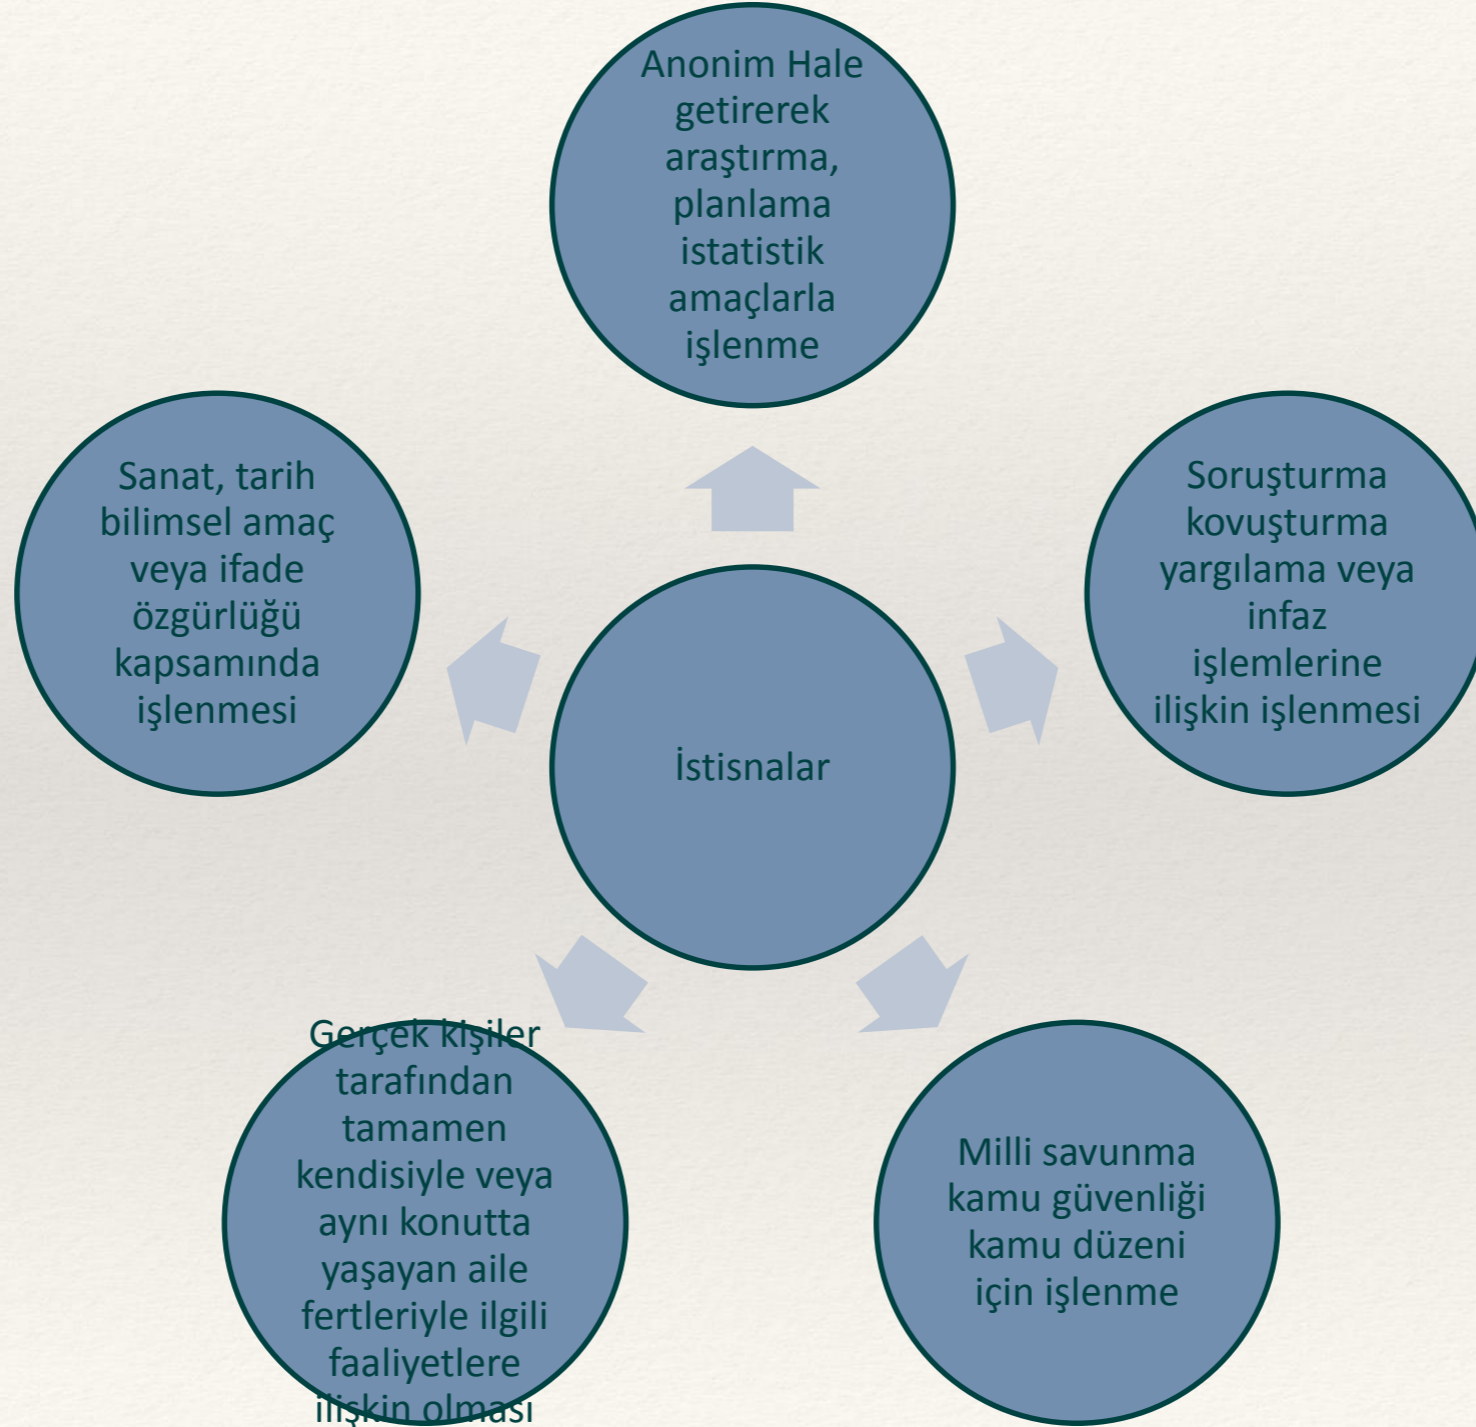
Anonim Hale getirerek araştırma, planlama istatistik amaçlarla işlenme

Sanat, tarih bilimsel amaç veya ifade özgürlüğü kapsamında işlenmesi

Soruşturma kovuşturma yargılama veya infaz işlemlerine ilişkin işlenmesi

İstisnalar

Gerçek kişiler tarafından tamamen kendisiyle veya aynı konutta yaşayan aile fertleriyle ilgili faaliyetlere ilişkin olması

Milli savunma kamu güvenliği kamu düzeni için işlenme